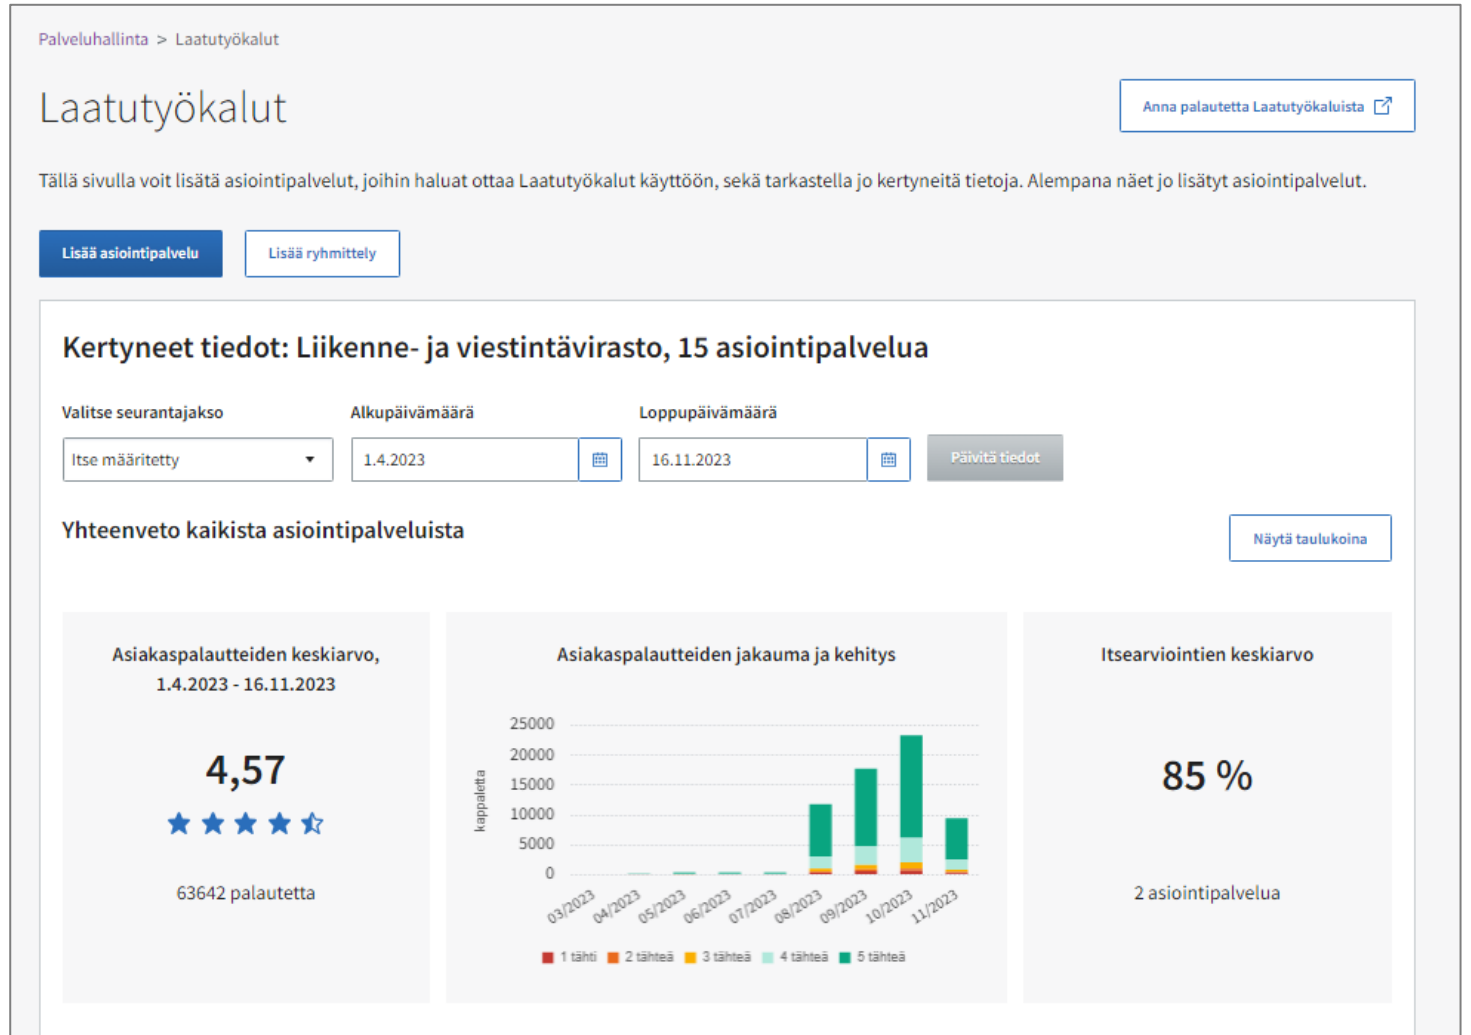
Palveluhallinta > Laatutyökalut

Laatutyökalut

Anna palautetta Laatutyökaluista

Tällä sivulla voit lisätä asiointipalvelut, joihin haluat ottaa Laatutyökalut käyttöön, sekä tarkastella jo kertyneitä tietoja. Alempana näet jo lisätyt asiointipalvelut.

Lisää asiointipalvelu

Lisää ryhmittely

Kertyneet tiedot: Liikenne- ja viestintävirasto, 15 asiointipalvelua

Valitse seurantajakso
Itse määritetty

Alkupäivämäärä
1.4.2023

Loppupäivämäärä
16.11.2023

Päivitä tiedot

Yhteenveto kaikista asiointipalveluista

Näytä taulukoina

Asiakaspalautteiden keskiarvo, 1.4.2023 - 16.11.2023

4,57

63642 palautetta

Asiakaspalautteiden jakauma ja kehitys

25000
20000
15000
10000
5000
0
kappaletta
03/2023
04/2023
05/2023
06/2023
07/2023
08/2023
09/2023
10/2023
11/2023

1 tähti 2 tähteä 3 tähteä 4 tähteä 5 tähteä

Itsearviointien keskiarvo

85 %

2 asiointipalvelua